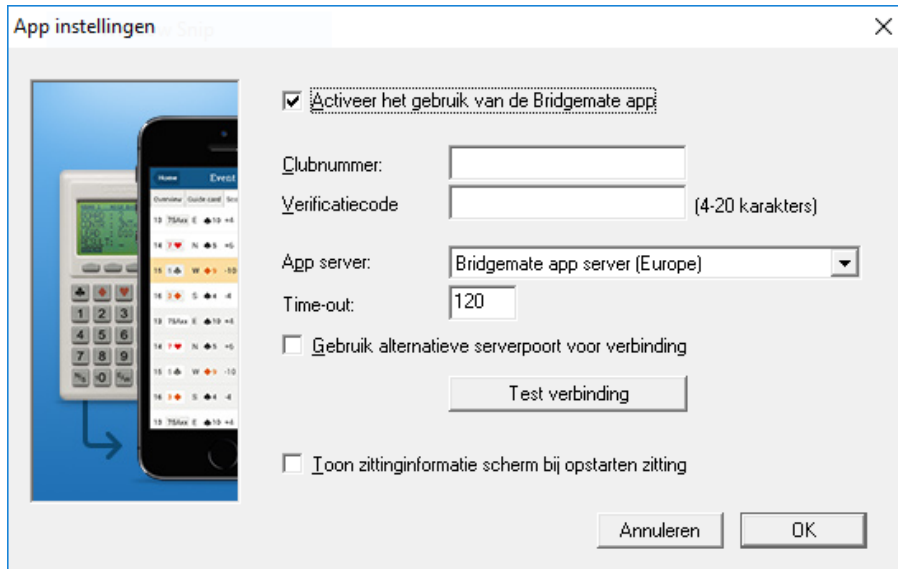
App instellingen

Activeer het gebruik van de Bridgemate app

Clubnummer:

Verificatiecode (4-20 karakters)

App server: Bridgemate app server (Europe)

Time-out: 120

Gebruik alternatieve serverpoort voor verbinding

Test verbinding

Toon zittinginformatie scherm bij opstarten zitting

Annuleren OK